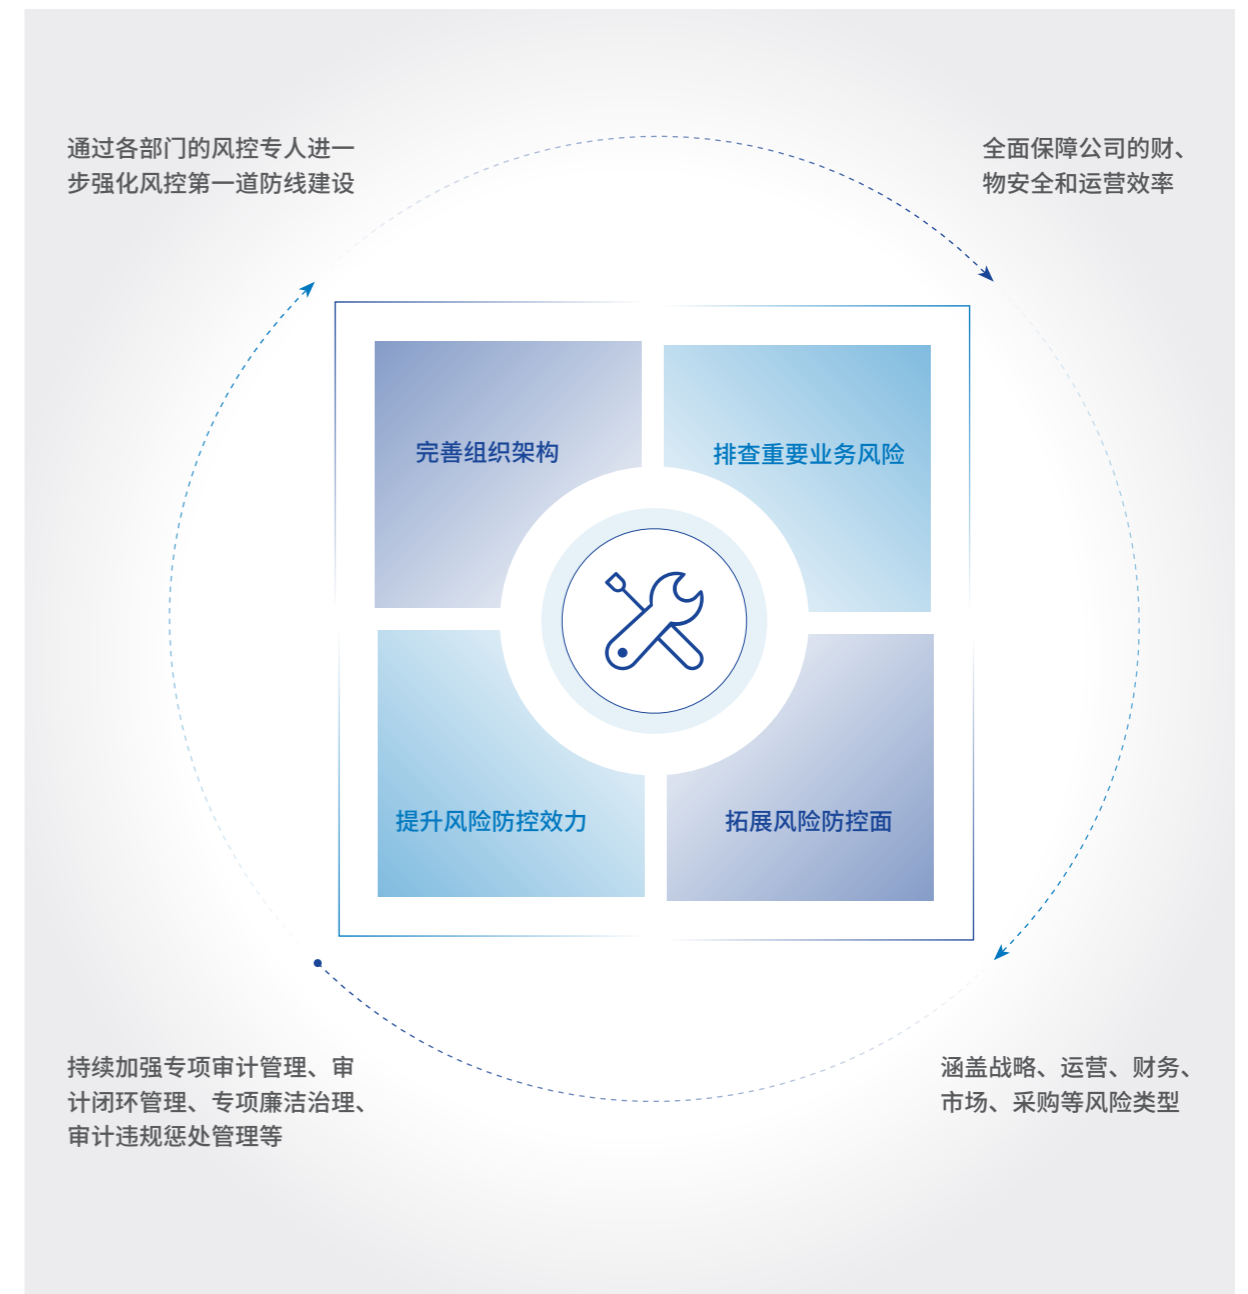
通过各部门的风控专人进一步强化风控第一道防线建设

全面保障公司的财、物安全和运营效率

完善组织架构

排查重要业务风险

提升风险防控效力

拓展风险防控面

持续加强专项审计管理、审计闭环管理、专项廉洁治理、审计违规惩处管理等

涵盖战略、运营、财务、市场、采购等风险类型